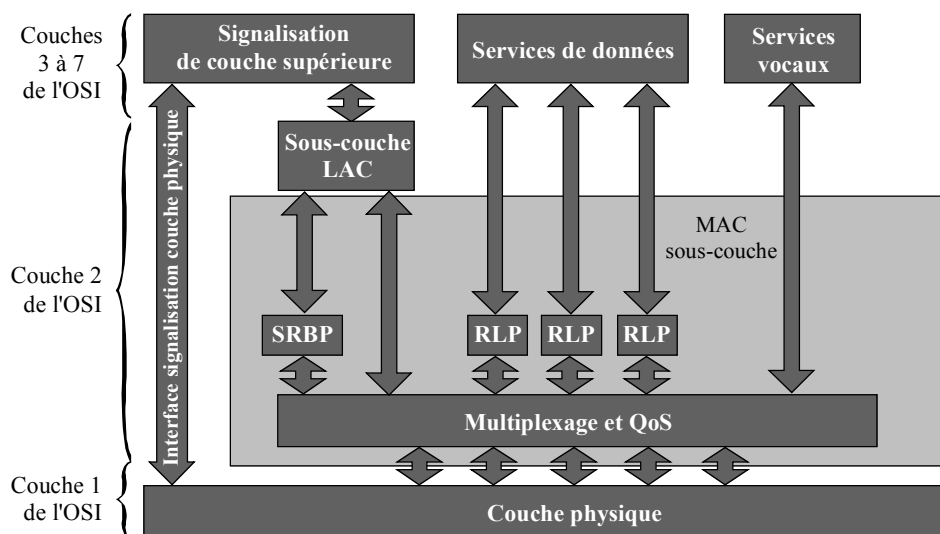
Couches 3 à 7 de l'OSI

Signalisation de couche supérieure

Services de données

Services vocaux

Interface signalisation couche physique

Sous-couche LAC

MAC sous-couche

Couche 2 de l'OSI

SRBP

RLP

RLP

RLP

Multiplexage et QoS

Couche 1 de l'OSI

Couche physique